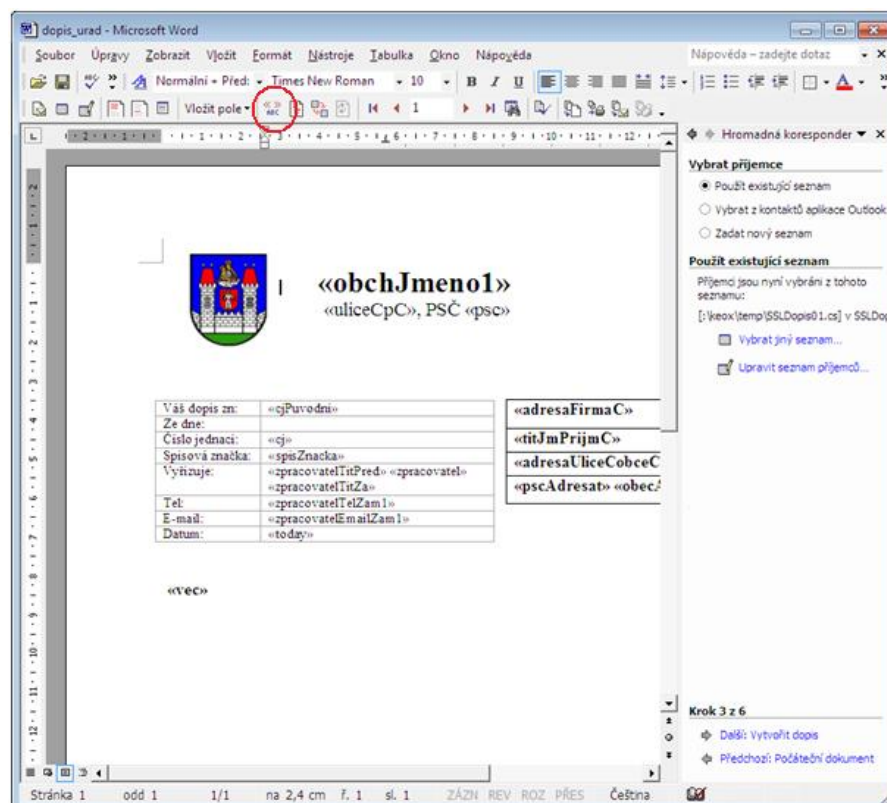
dopis_urad - Microsoft Word

Soubor Úpravy Zobrazit Vložit Formát Nástroje Tabulka Okno Nápověda

Nápověda – zadejte dotaz

Normální + Před: Times New Roman 10 B I U

Vložit pole

«»
ABC

1

Hromadná korespondence

Vybrat příjemce

Použít existující seznam

Vybrat z kontaktů aplikace Outlook

Zadat nový seznam

Použít existující seznam

Příjemci jsou nyní vybráni z tohoto seznamu:

[:\keox\temp\SSLDopis01.cs] v SSLDop

Vybrat jiný seznam...

Upravit seznam příjemců...

«obchJmeno1»

«uliceCpC», PSČ «psc»

| Váš dopis zn: | «cjPuvodni» |
|---|---|
| Ze dne: | |
| Číslo jednací: | «cj» |
| Spisová značka: | «spisZnacka» |
| Vyřizuje: | «zpracovatelTitPred» «zpracovatel» «zpracovatelTitZa» |
| Tel: | «zpracovatelTelZam1» |
| E-mail: | «zpracovatelEmailZam1» |
| Datum: | «today» |

«adresaFirmaC»

«titJmPrijmC»

«adresaUliceCobceC

«pscAdresat» «obecA

«vec»

Krok 3 z 6

Další: Vytvořit dopis

Předchozí: Počáteční dokument

Stránka 1 odd 1 1/1 na 2,4 cm ř. 1 sl. 1 ZÁZN REV ROZ PŘES Čeština